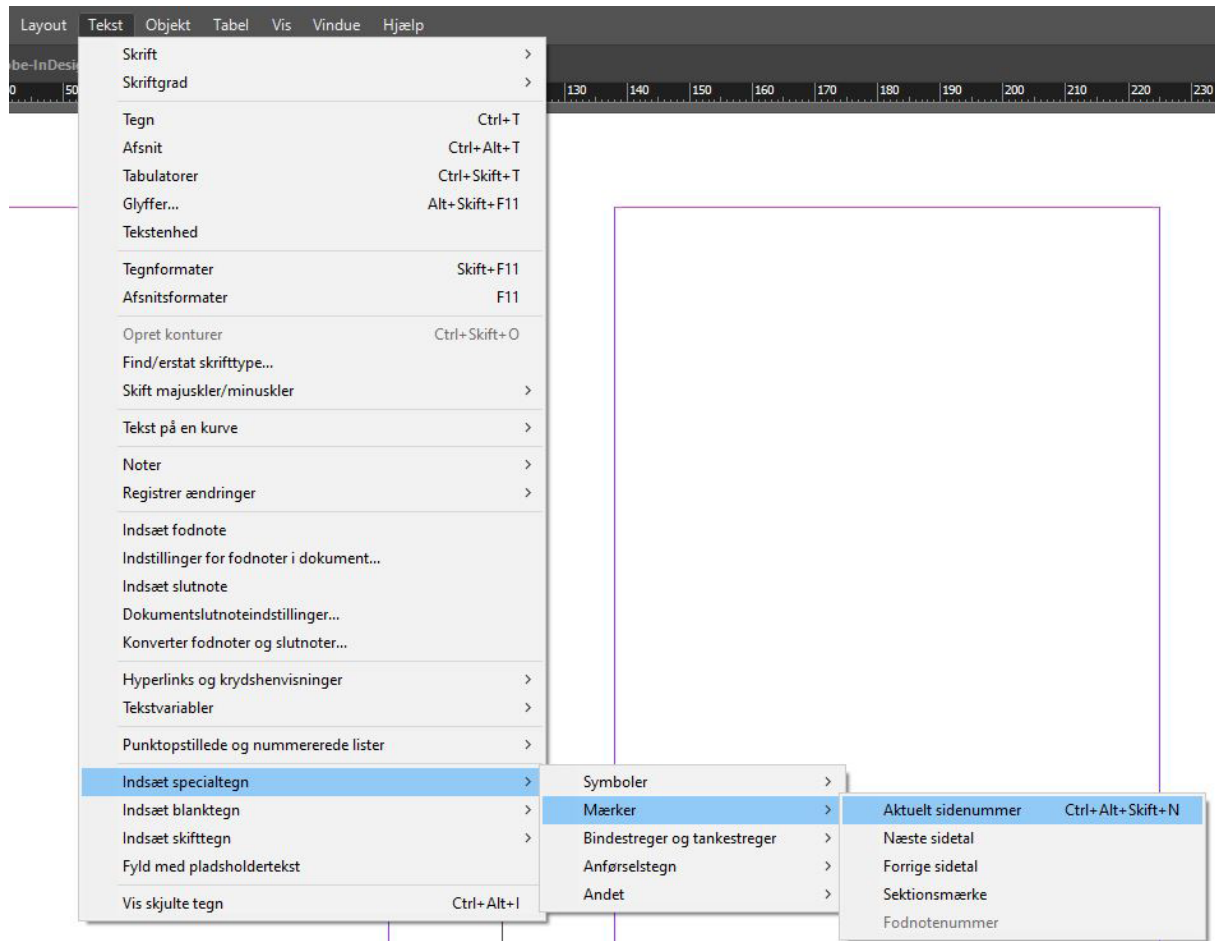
Layout Tekst Objekt Tabel Vis Vindue Hjælp

be-InDesi

0 50 130 140 150 160 170 180 190 200 210 220 230

Skrift >
Skriftgrad >

Tegn Ctrl+T
Afsnit Ctrl+Alt+T
Tabulatorer Ctrl+Skift+T
Glyffer... Alt+Skift+F11
Tekstenhed

Tegnformater Skift+F11
Afsnitsformater F11

Opret konturer Ctrl+Skift+O
Find/erstat skrifttype...
Skift majuskler/minuskler >

Tekst på en kurve >

Noter >
Registrer ændringer >

Indsæt fodnote
Indstillinger for fodnoter i dokument...
Indsæt slutnote
Dokumentslutnoteindstillinger...
Konverter fodnoter og slutnoter...

Hyperlinks og krydshenvisninger >
Tekstvariabler >

Punktopstillede og nummererede lister >

Indsæt specialtegn >
Indsæt blanktegn >
Indsæt skifttegn >
Fyld med pladsholdertekst

Vis skjulte tegn Ctrl+Alt+I

Symboler >
Mærker >
Bindestreger og tankestreger >
Anførselstegn >
Andet >

Aktuelt sidenummer Ctrl+Alt+Skift+N
Næste sidetal
Forrige sidetal
Sektionsmærke
Fodnotenummer